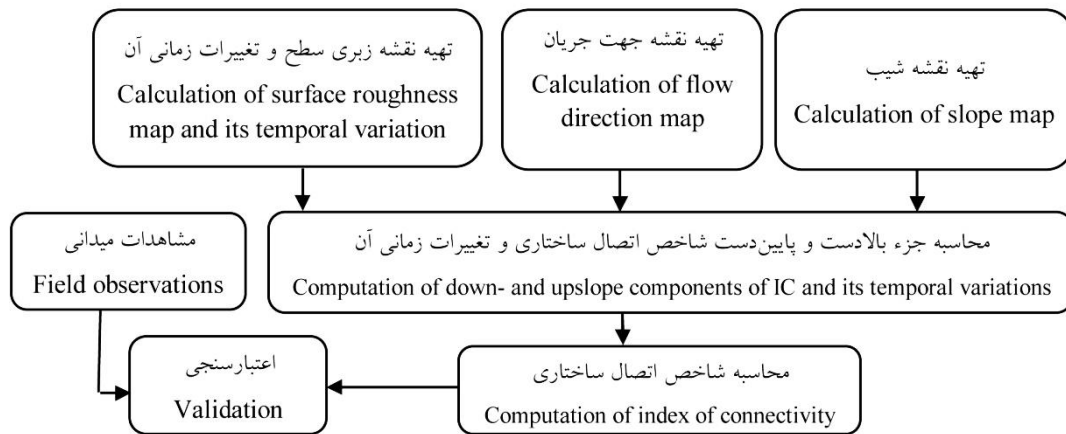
تهیه نقشه زبری سطح و تغییرات زمانی آن
Calculation of surface roughness map and its temporal variation

تهیه نقشه جهت جریان
Calculation of flow direction map

تهیه نقشه شیب
Calculation of slope map

مشاهدات میدانی
Field observations

محاسبه جزء بالادست و پایین‌دست شاخص اتصال ساختاری و تغییرات زمانی آن
Computation of down- and upslope components of IC and its temporal variations

اعتبارسنجی
Validation

محاسبه شاخص اتصال ساختاری
Computation of index of connectivity